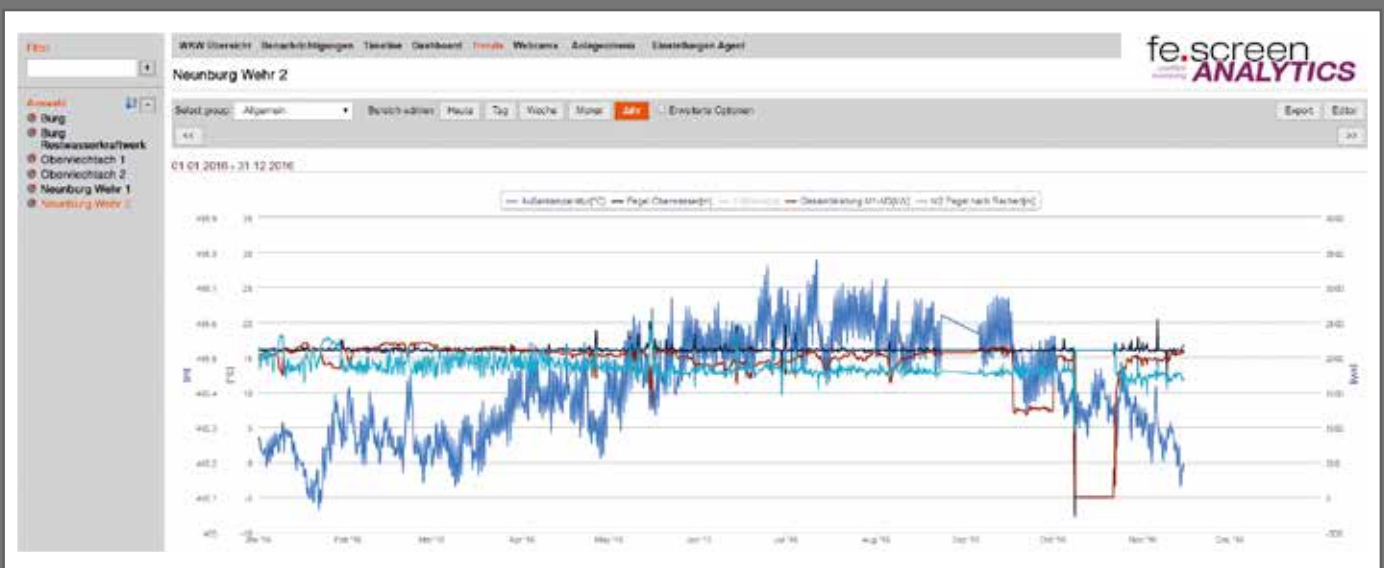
Filter

Auswahl
Burg
Burg Restwasserkraftwerk
Oberviechtach 1
Oberviechtach 2
Neunburg Wehr 1
Neunburg Wehr 2

WKW Übersicht Benachrichtigungen Timeline Dashboard Trends Webcams Anlagenmeist Einstellungen Agent

Neunburg Wehr 2

fe.screen ANALYTICS

Select group: Allgemein Bereich wählen: Heute Tag Woche Monat Jahr Erweiterte Optionen

Export Editor

<< >>

01.01.2016 - 31.12.2016

Außentemperatur[°C] Pegel Oberwasser[m] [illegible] Gesamtleistung M1-M3[kW] M3 Pegel nach Rechen[m]

[m] [°C] [kW]

Jan '16 Feb '16 Mar '16 Apr '16 May '16 Jun '16 Jul '16 Aug '16 Sep '16 Oct '16 Nov '16 Dec '16